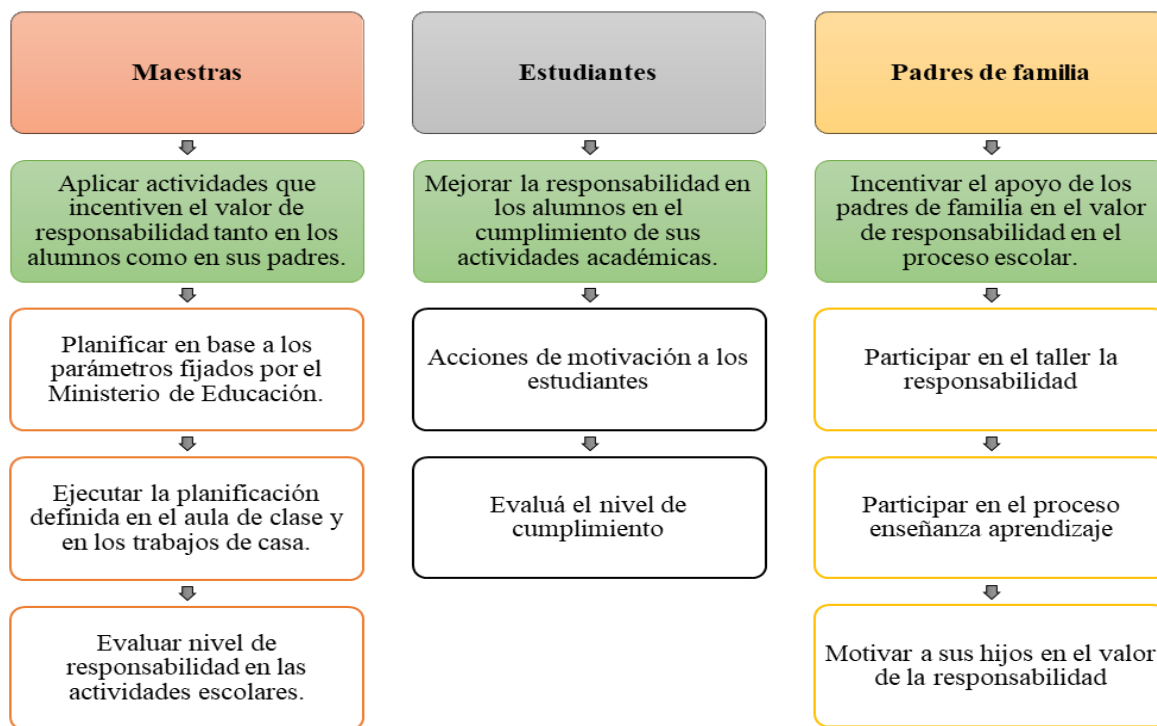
Maestras

Aplicar actividades que incentiven el valor de responsabilidad tanto en los alumnos como en sus padres.

Planificar en base a los parámetros fijados por el Ministerio de Educación.

Ejecutar la planificación definida en el aula de clase y en los trabajos de casa.

Evaluar nivel de responsabilidad en las actividades escolares.

Estudiantes

Mejorar la responsabilidad en los alumnos en el cumplimiento de sus actividades académicas.

Acciones de motivación a los estudiantes

Evaluá el nivel de cumplimiento

Padres de familia

Incentivar el apoyo de los padres de familia en el valor de responsabilidad en el proceso escolar.

Participar en el taller la responsabilidad

Participar en el proceso enseñanza aprendizaje

Motivar a sus hijos en el valor de la responsabilidad